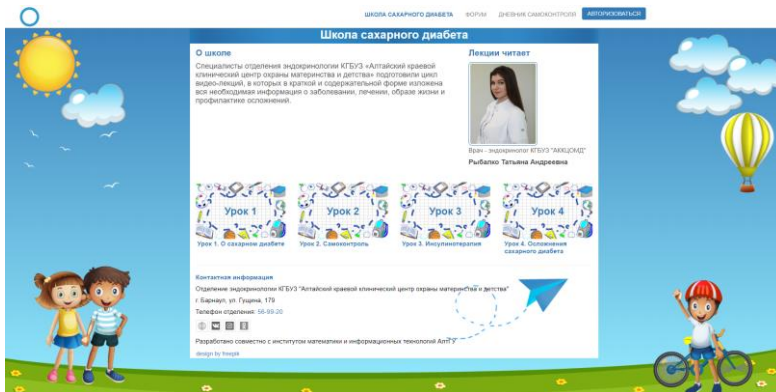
ШКОЛА САХАРНОГО ДИАБЕТА ФОРУМ ДНЕВНИК САМОКОНТРОЛЯ АВТОРИЗОВАТЬСЯ

Школа сахарного диабета

О школе

Специалисты отделения эндокринологии КГБУЗ «Алтайский краевой клинический центр охраны материнства и детства» подготовили цикл видео-лекций, в которых в краткой и содержательной форме изложена вся необходимая информация о заболевании, лечении, образе жизни и профилактике осложнений.

Лекции читает

Врач - эндокринолог КГБУЗ "АККЦОМД"

Рыбалко Татьяна Андреевна

Урок 1

Урок 1. О сахарном диабете

Урок 2

Урок 2. Самоконтроль

Урок 3

Урок 3. Инсулинотерапия

Урок 4

Урок 4. Осложнения сахарного диабета

Контактная информация

Отделение эндокринологии КГБУЗ "Алтайский краевой клинический центр охраны материнства и детства"

г. Барнаул, ул. Гущина, 179

Телефон отделения: 56-69-20

Разработано совместно с институтом математики и информационных технологий АлтГУ

design by freepik